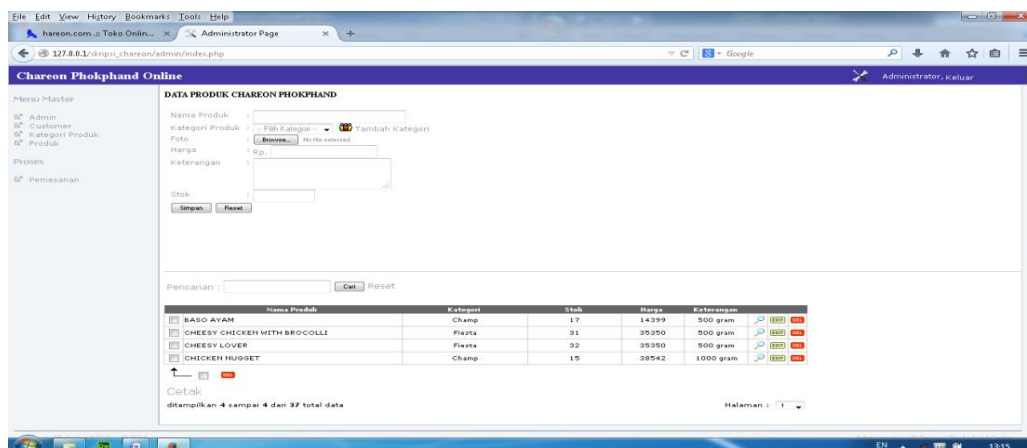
File Edit View History Bookmarks Tools Help

hareon.com .: Toko Onlin... × Administrator Page × +

127.0.0.1/skripsi_chareon/admin/index.php

Google

Chareon Phokphand Online

Administrator, Keluar

Menu Master

Admin
Customer
Kategori Produk
Produk

Proses

Pemesanan

DATA PRODUK CHAREON PHOKPHAND

Nama Produk :
Kategori Produk : -- Pilih Kategori -- Tambah Kategori
Foto : Browse... No file selected.
Harga : Rp.
Keterangan :

Stok :

Simpan Reset

Pencarian : Cari Reset

| | Nama Produk | Kategori | Stok | Harga | Keterangan | |
|---|---|---|---|---|---|---|
| | BASO AYAM | Champ | 17 | 14399 | 500 gram | EDIT DEL |
| | CHEESY CHICKEN WITH BROCOLLI | Fiesta | 31 | 35350 | 500 gram | EDIT DEL |
| | CHEESY LOVER | Fiesta | 32 | 35350 | 500 gram | EDIT DEL |
| | CHICKEN NUGGET | Champ | 15 | 38542 | 1000 gram | EDIT DEL |

DEL

Cetak

ditampilkan 4 sampai 4 dari 37 total data

Halaman : 1

EN 13:15